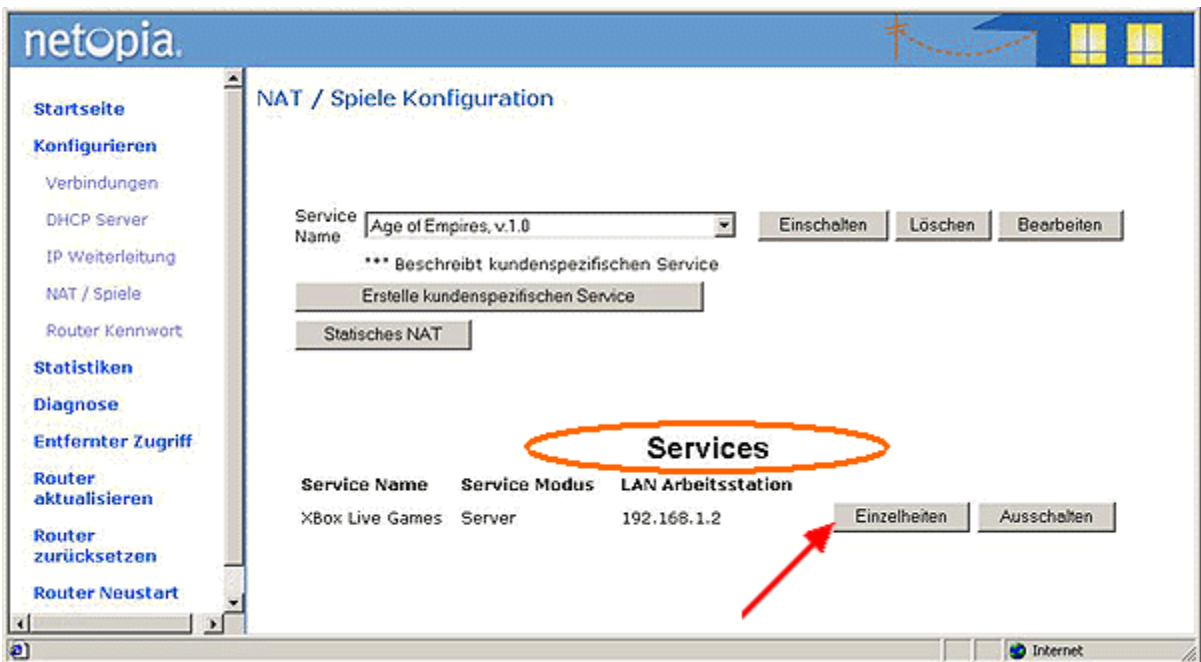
netopia.

Startseite
Konfigurieren
Verbindungen
DHCP Server
IP Weiterleitung
NAT / Spiele
Router Kennwort
Statistiken
Diagnose
Entfernter Zugriff
Router aktualisieren
Router zurücksetzen
Router Neustart

NAT / Spiele Konfiguration

Service Name Age of Empires, v.1.0 Einschalten Löschen Bearbeiten

*** Beschreibt kundenspezifischen Service

Erstelle kundenspezifischen Service

Statisches NAT

Services

| Service Name | Service Modus | LAN Arbeitsstation | | |
|---|---|---|---|---|
| XBox Live Games | Server | 192.168.1.2 | Einzelheiten | Ausschalten |

Internet